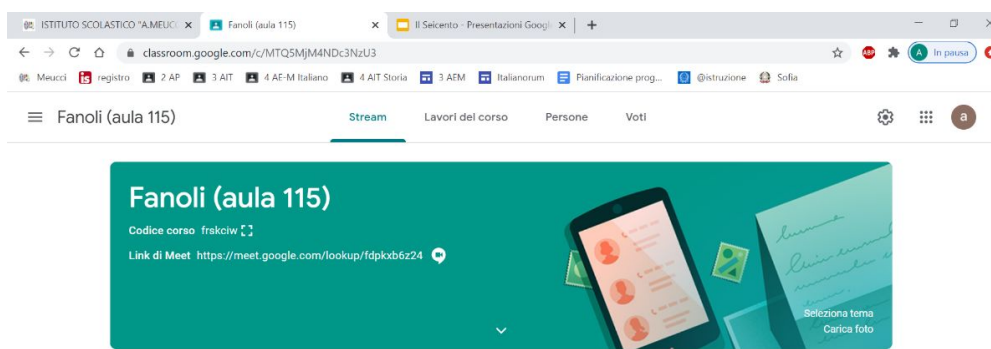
ISTITUTO SCOLASTICO "A.MEUCC ×
Fanoli (aula 115) ×
Il Seicento - Presentazioni Googl ×
+

classroom.google.com/c/MTQ5MjM4NDc3NzU3

In pausa

Meucci registro 2 AP 3 AIT 4 AE-M Italiano 4 AIT Storia 3 AFM Italianorum Pianificazione prog... @istruzione Sofia

Fanoli (aula 115)

Stream Lavori del corso Persone Voti

a

Fanoli (aula 115)

Codice corso frskciw

Link di Meet https://meet.google.com/lookup/fdpkxb6z24

Seleziona tema
Carica foto